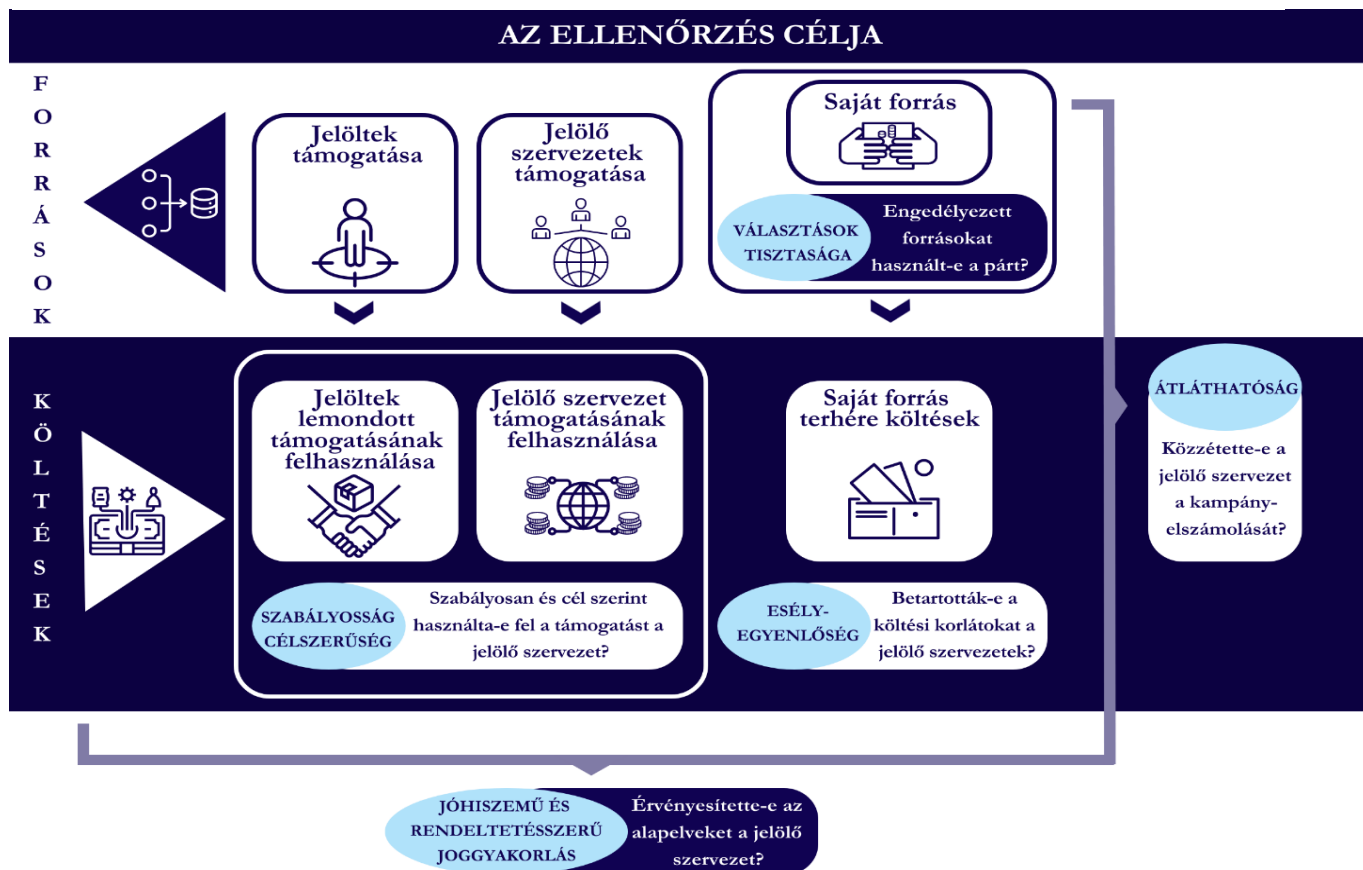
AZ ELLENŐRZÉS CÉLJA

FORRÁSOK

Jelöltek támogatása

Jelölő szervezetek támogatása

Saját forrás

VÁLASZTÁSOK TISZTASÁGA

Engedélyezett forrásokat használt-e a párt?

KÖLTÉSEK

Jelöltek lemondott támogatásának felhasználása

Jelölő szervezet támogatásának felhasználása

SZABÁLYOSSÁG CÉLSZERŰSÉG

Szabályosan és cél szerint használta-e fel a támogatást a jelölő szervezet?

Saját forrás terhére költések

ESÉLY-EGYENLŐSÉG

Betartották-e a költési korlátokat a jelölő szervezetek?

ÁTLÁTHATÓSÁG

Közzétette-e a jelölő szervezet a kampány-elszámolását?

JÓHISZEMŰ ÉS RENDELTETÉSSZERŰ JOGGYAKORLÁS

Érvényesítette-e az alapelveket a jelölő szervezet?